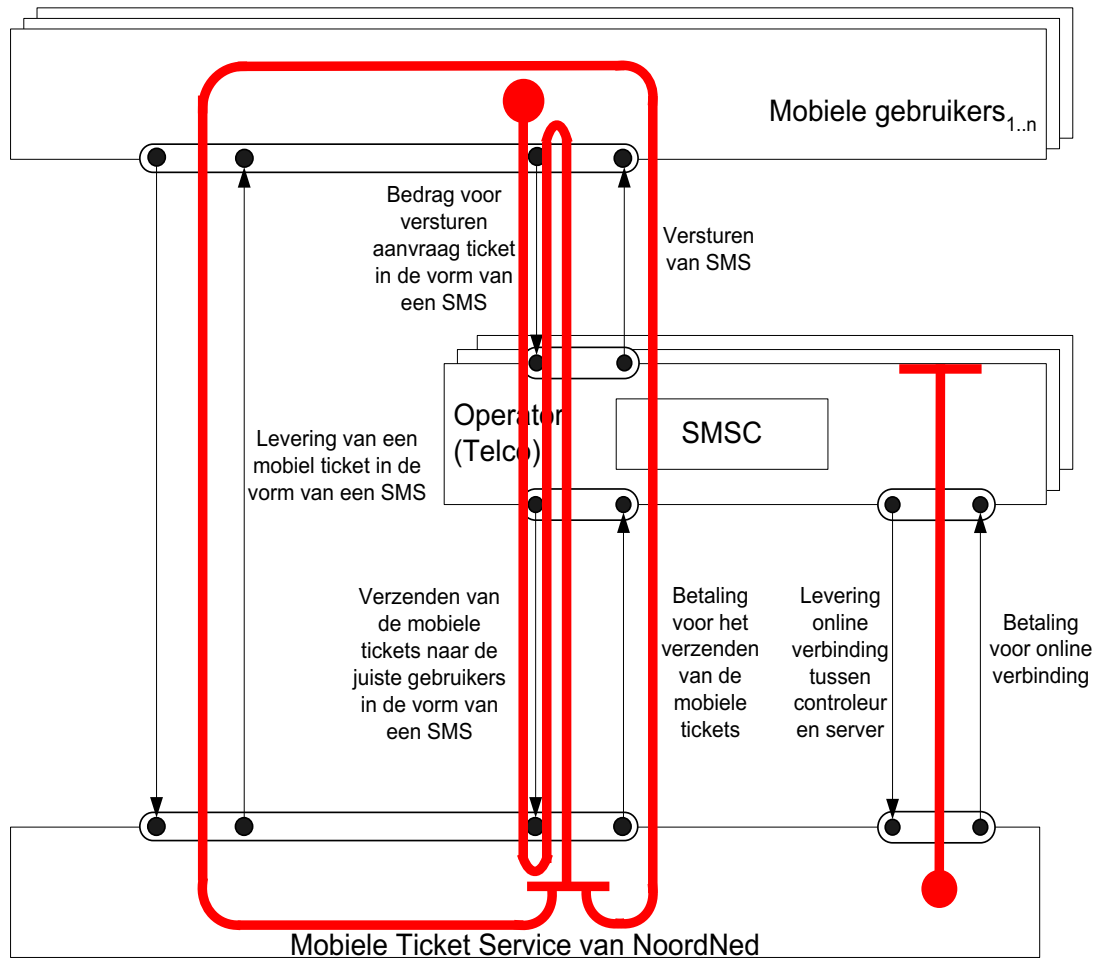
Mobiele gebruikers$_{1..n}$

Bedrag voor versturen aanvraag ticket in de vorm van een SMS

Versturen van SMS

Operator (Telco)

SMSC

Levering van een mobiel ticket in de vorm van een SMS

Verzenden van de mobiele tickets naar de juiste gebruikers in de vorm van een SMS

Betaling voor het verzenden van de mobiele tickets

Levering online verbinding tussen controleur en server

Betaling voor online verbinding

Mobiele Ticket Service van NoordNed